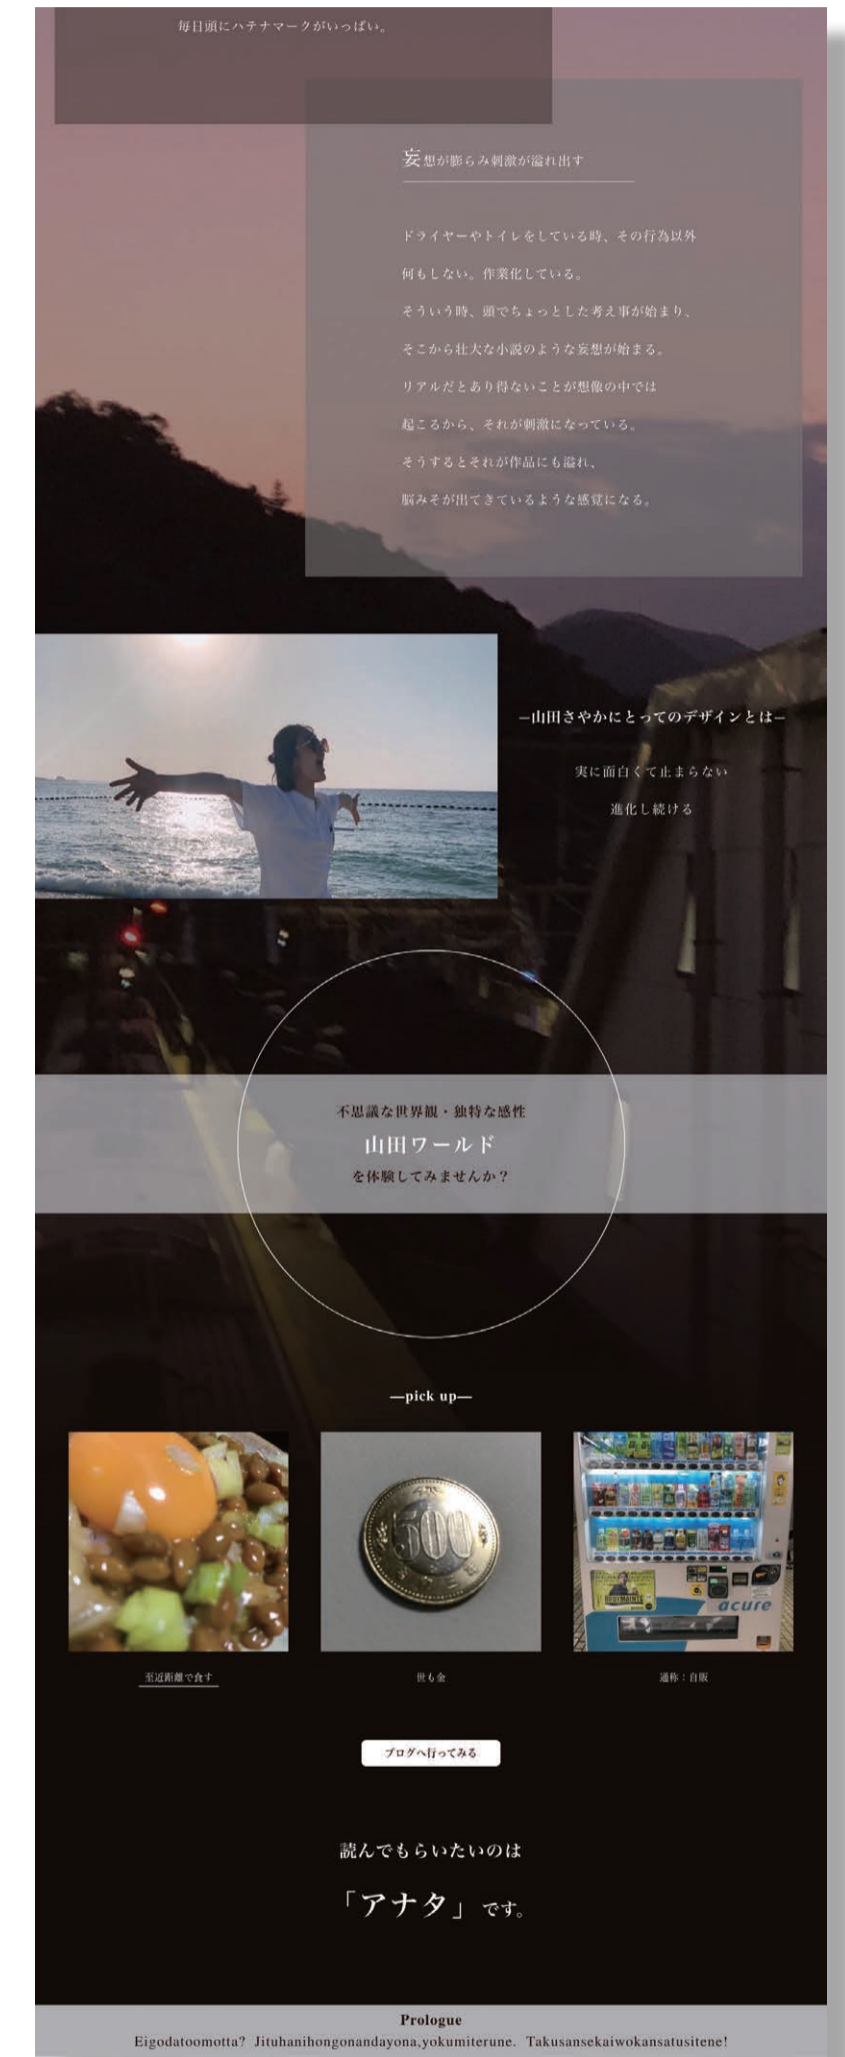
毎日頭にハテナマークがいっぱい。

妄想が膨らみ刺激が溢れ出す

ドライヤーやトイレをしている時、その行為以外
何もしない。作業化している。
そういう時、頭でちょっとした考え事が始まり、
そこから壮大な小説のような妄想が始まる。
リアルだとあり得ないことが想像の中では
起こるから、それが刺激になっている。
そうするとそれが作品にも溢れ、
脳みそが出てきているような感覚になる。

—山田さやかにとってのデザインとは—

実に面白くて止まらない
進化し続ける

不思議な世界観・独特な感性
山田ワールド
を体験してみませんか？

—pick up—

至近距離で食す

世も金

通称：自販

ブログへ行ってみる

読んでもらいたいのは
「アナタ」です。

Prologue
Eigodatoomotta? Jituhanihongonandayona,yokumiterune. Takusansekaiwokansatusitene!